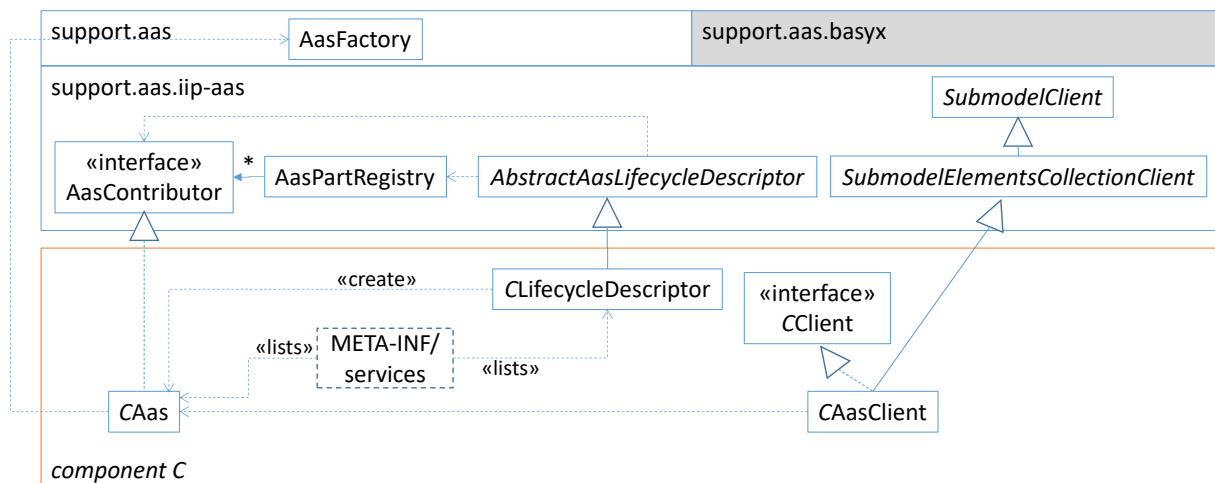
support.aas

AasFactory

support.aas.basyx

support.aas.iip-aas

SubmodelClient

«interface»
AasContributor

*

AasPartRegistry

AbstractAasLifecycleDescriptor

SubmodelElementsCollectionClient

«create»

CLifecycleDescriptor

«interface»
CClient

«lists»

META-INF/
services

«lists»

CAas

CAasClient

component C